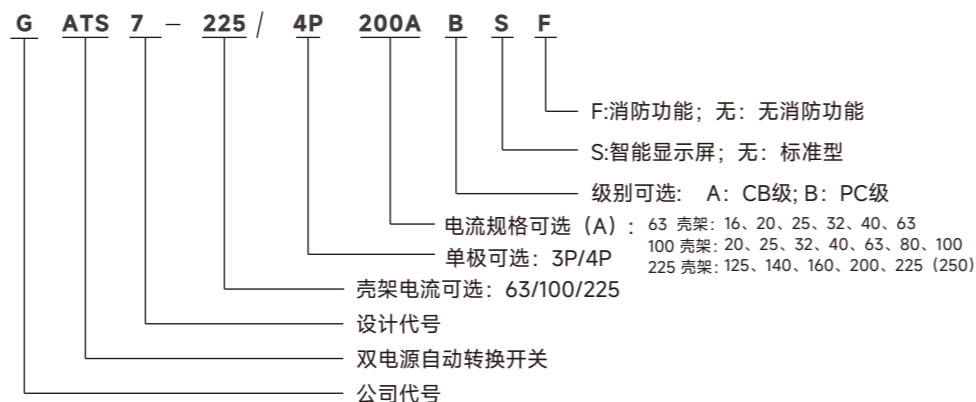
G ATS 7 – 225 / 4P 200A B S F

F:消防功能；无：无消防功能

S:智能显示屏；无：标准型

级别可选： A：CB级; B：PC级

电流规格可选（A）：63 壳架：16、20、25、32、40、63
100 壳架：20、25、32、40、63、80、100
225 壳架：125、140、160、200、225（250）

单极可选：3P/4P

壳架电流可选：63/100/225

设计代号

双电源自动转换开关

公司代号